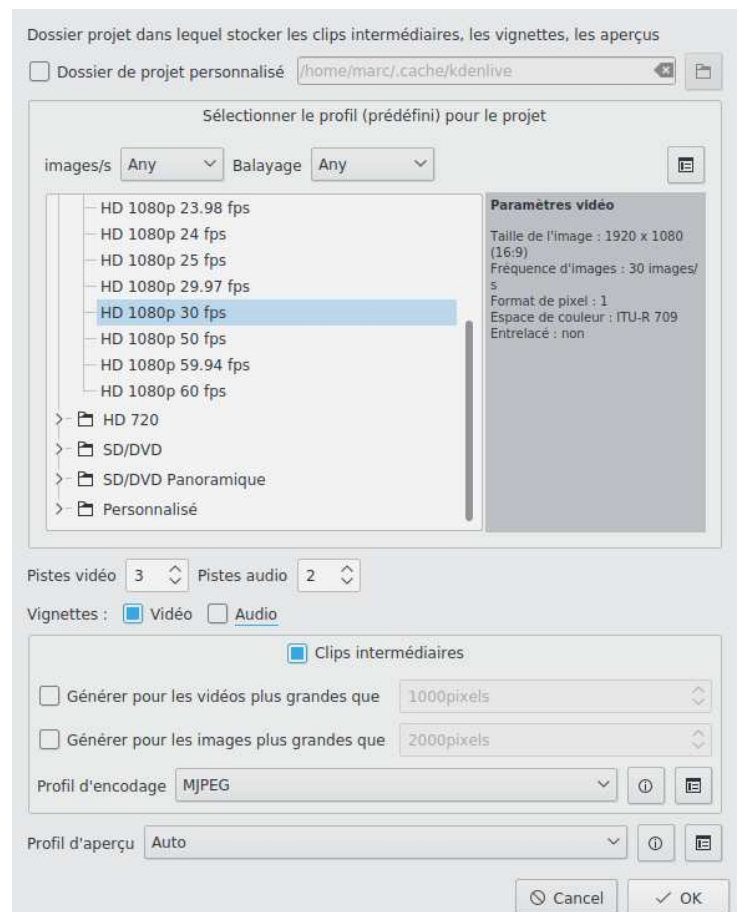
Dossier projet dans lequel stocker les clips intermédiaires, les vignettes, les aperçus

Dossier de projet personnalisé /home/marc/.cache/kdenlive

Sélectionner le profil (prédéfini) pour le projet

images/s Any Balayage Any

HD 1080p 23.98 fps
HD 1080p 24 fps
HD 1080p 25 fps
HD 1080p 29.97 fps
HD 1080p 30 fps
HD 1080p 50 fps
HD 1080p 59.94 fps
HD 1080p 60 fps
HD 720
SD/DVD
SD/DVD Panoramique
Personnalisé

Paramètres vidéo

Taille de l'image : 1920 x 1080 (16:9)
Fréquence d'images : 30 images/s
Format de pixel : 1
Espace de couleur : ITU-R 709
Entrelacé : non

Pistes vidéo 3 Pistes audio 2

Vignettes : Vidéo Audio

Clips intermédiaires

Générer pour les vidéos plus grandes que 1000pixels

Générer pour les images plus grandes que 2000pixels

Profil d'encodage MJPEG

Profil d'aperçu Auto

Cancel OK